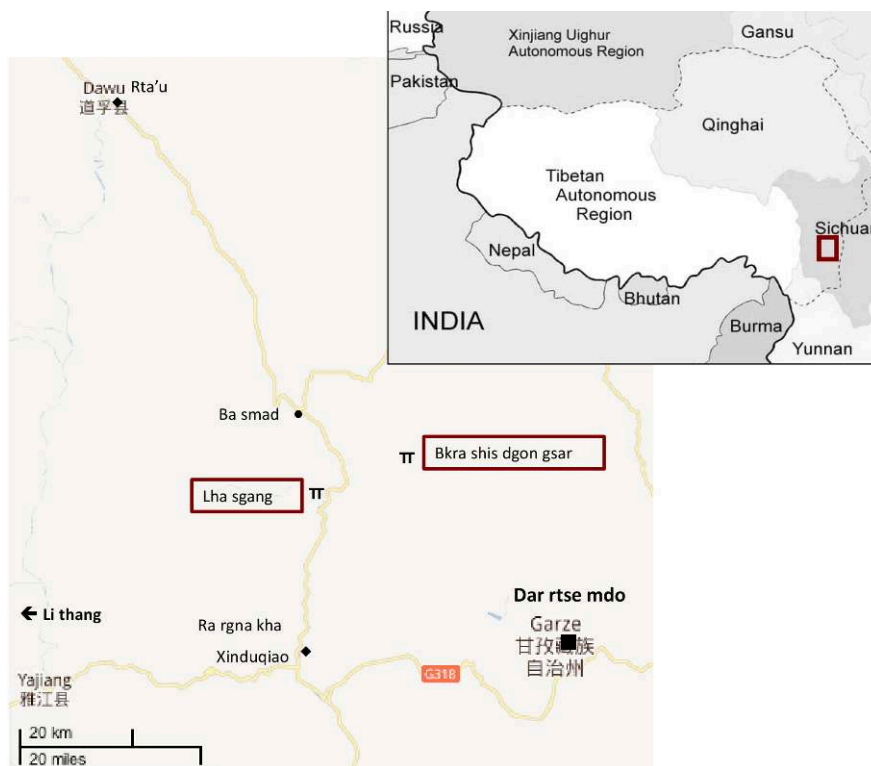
Russia
Xinjiang Uighur Autonomous Region
Gansu
Pakistan
Qinghai
Tibetan Autonomous Region
Sichuan
Nepal
Bhutan
INDIA
Burma
Yunnan

Dawu Rta'u
道孚县

Ba smad
Bkra shis dgon gsar
Lha sgang
← Li thang
Ra rgna kha
Xinduqiao
Dar rtse mdo
Garze
甘孜藏族
自治州
G318
Yajiang
雅江县
20 km
20 miles